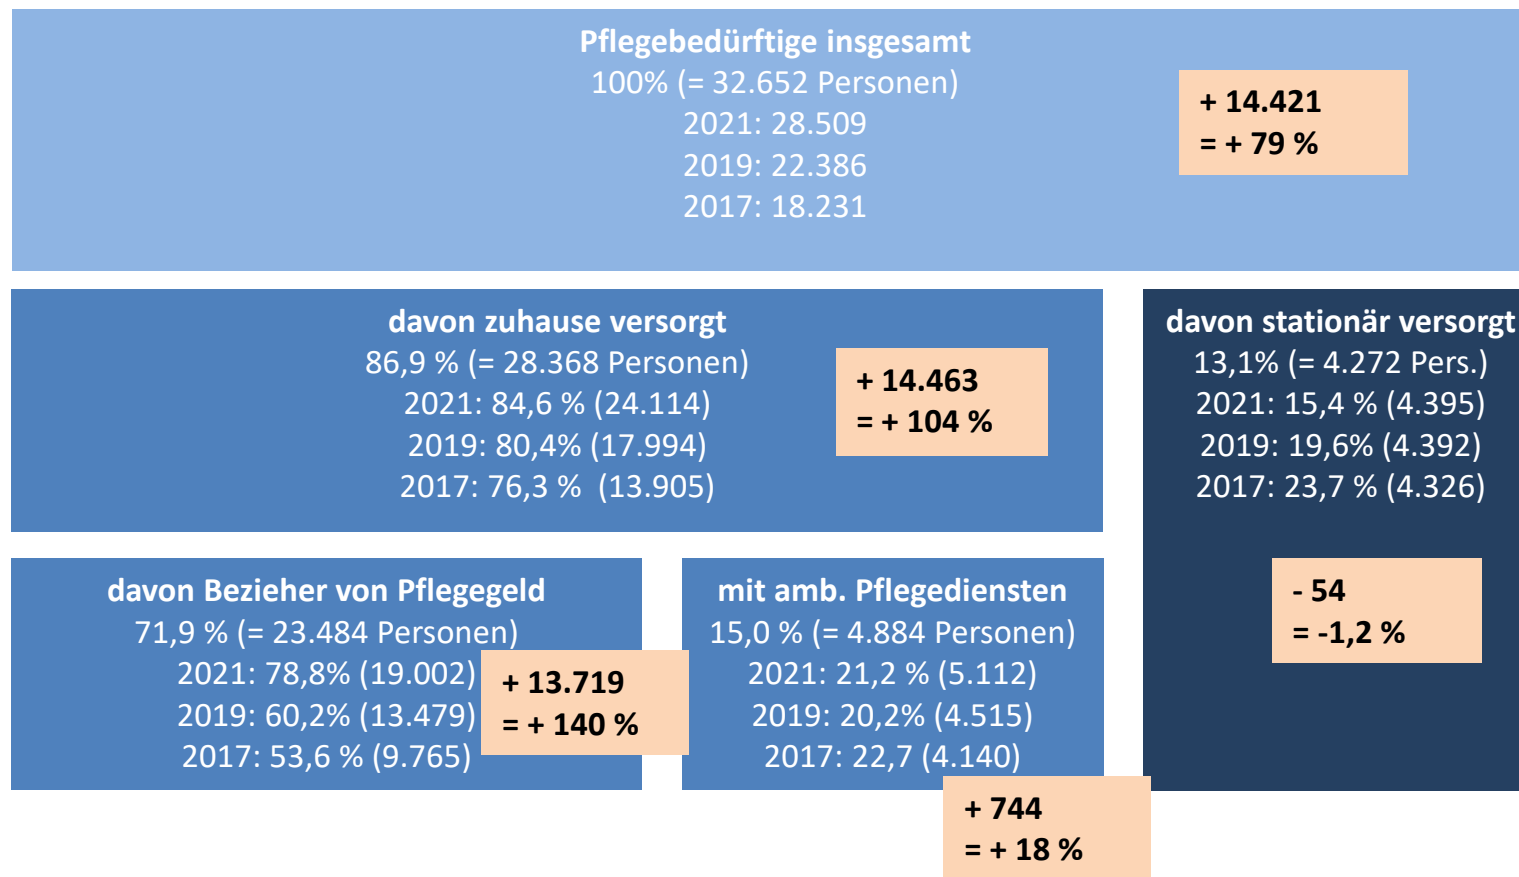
Pflegebedürftige insgesamt
100% (= 32.652 Personen)
2021: 28.509
2019: 22.386
2017: 18.231

+ 14.421
= + 79 %

davon zuhause versorgt
86,9 % (= 28.368 Personen)
2021: 84,6 % (24.114)
2019: 80,4% (17.994)
2017: 76,3 % (13.905)

+ 14.463
= + 104 %

davon stationär versorgt
13,1% (= 4.272 Pers.)
2021: 15,4 % (4.395)
2019: 19,6% (4.392)
2017: 23,7 % (4.326)

- 54
= -1,2 %

davon Bezieher von Pflegegeld
71,9 % (= 23.484 Personen)
2021: 78,8% (19.002)
2019: 60,2% (13.479)
2017: 53,6 % (9.765)

+ 13.719
= + 140 %

mit amb. Pflegediensten
15,0 % (= 4.884 Personen)
2021: 21,2 % (5.112)
2019: 20,2% (4.515)
2017: 22,7 (4.140)

+ 744
= + 18 %